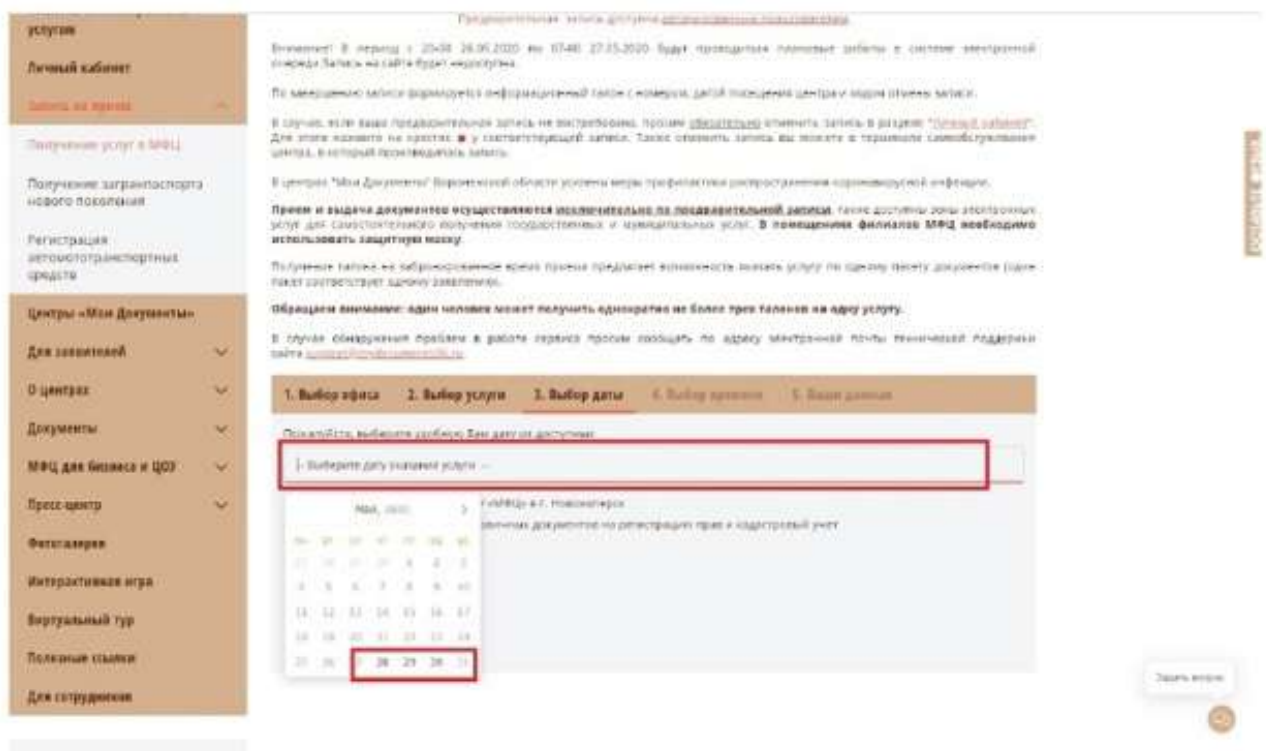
услуги

Личный кабинет

Запись на прием

Получение услуг в МФЦ

Получение загранпаспорта нового поколения

Регистрация автомототранспортных средств

Центры «Мои Документы»

Для заявителей

О центрах

Документы

МФЦ для бизнеса и ЦОУ

Пресс-центр

Фотогалерея

Интерактивная игра

Виртуальный тур

Полезные ссылки

Для сотрудников

Предварительная запись доступна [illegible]

Внимание! В период с 20:00 26.05.2020 по 07:00 27.05.2020 будут проводиться плановые работы в системе электронной очереди. Запись на сайте будет недоступна.

По завершению записи формируется информационный талон с номером, датой посещения центра и кодом отмены записи.

В случае, если ваша предварительная запись не востребована, просим обязательно отменить запись в разделе "Личный кабинет". Для этого нажмите на крестик у соответствующей записи. Также отменить запись вы можете в терминале самообслуживания центра, в который производилась запись.

В центрах "Мои Документы" Воронежской области усилены меры профилактики распространения коронавирусной инфекции.

Прием и выдача документов осуществляются исключительно по предварительной записи, также доступны зоны электронных услуг для самостоятельного получения государственных и муниципальных услуг. В помещениях филиалов МФЦ необходимо использовать защитную маску.

Полученный талон на забронированное время приема предлагает возможность оказать услугу по одному пакету документов (один пакет соответствует одному заявлению).

Обращаем внимание: один человек может получить одновременно не более трех талонов на одну услугу.

В случае обнаружения проблем в работе сервиса просим сообщать по адресу электронной почты технической поддержки сайта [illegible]

1. Выбор офиса | 2. Выбор услуги | 3. Выбор даты | 4. Выбор времени | 5. Ваши данные

Пожалуйста, выберите удобную Вам дату из доступных

-- Выберите дату оказания услуги --

Май, 2020

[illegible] «МФЦ» в г. Нововоронеж

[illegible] документов на регистрацию прав и кадастровый учет

| пн | вт | ср | чт | пт | сб | вс |
|---|---|---|---|---|---|---|
| 27 | 28 | 29 | 30 | 1 | 2 | 3 |
| 4 | 5 | 6 | 7 | 8 | 9 | 10 |
| 11 | 12 | 13 | 14 | 15 | 16 | 17 |
| 18 | 19 | 20 | 21 | 22 | 23 | 24 |
| 25 | 26 | 27 | 28 | 29 | 30 | 31 |

Задать вопрос